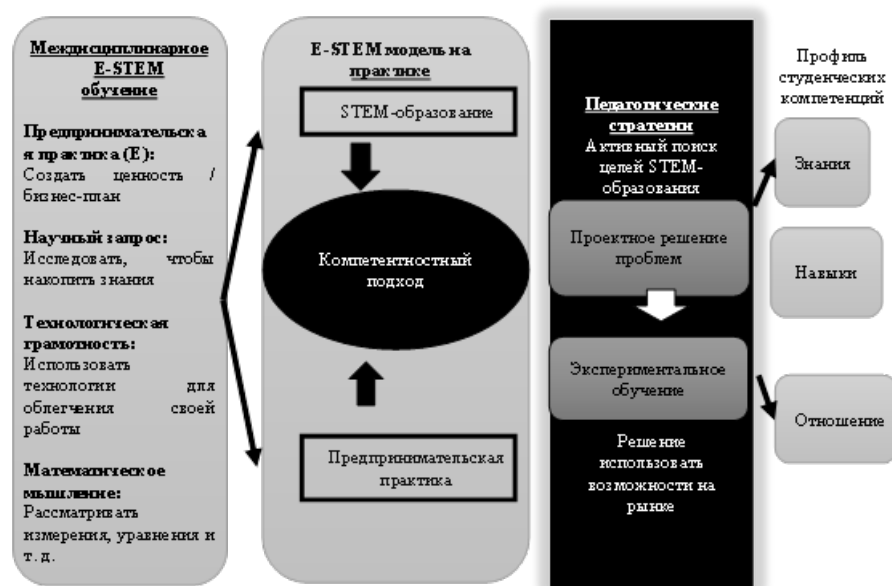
Междисциплинарное E-STEM обучение

Предпринимательская практика (E): Создать ценность / бизнес-план

Научный запрос: Исследовать, чтобы накопить знания

Технологическая грамотность: Использовать технологии для облегчения своей работы

Математическое мышление: Рассматривать измерения, уравнения и т. д.

E-STEM модель на практике

STEM-образование

Компетентностный подход

Предпринимательская практика

Педагогические стратегии
Активный поиск целей STEM-образования

Проектное решение проблем

Экспериментальное обучение

Решение использовать возможности на рынке

Профиль студенческих компетенций

Знания

Навыки

Отношение